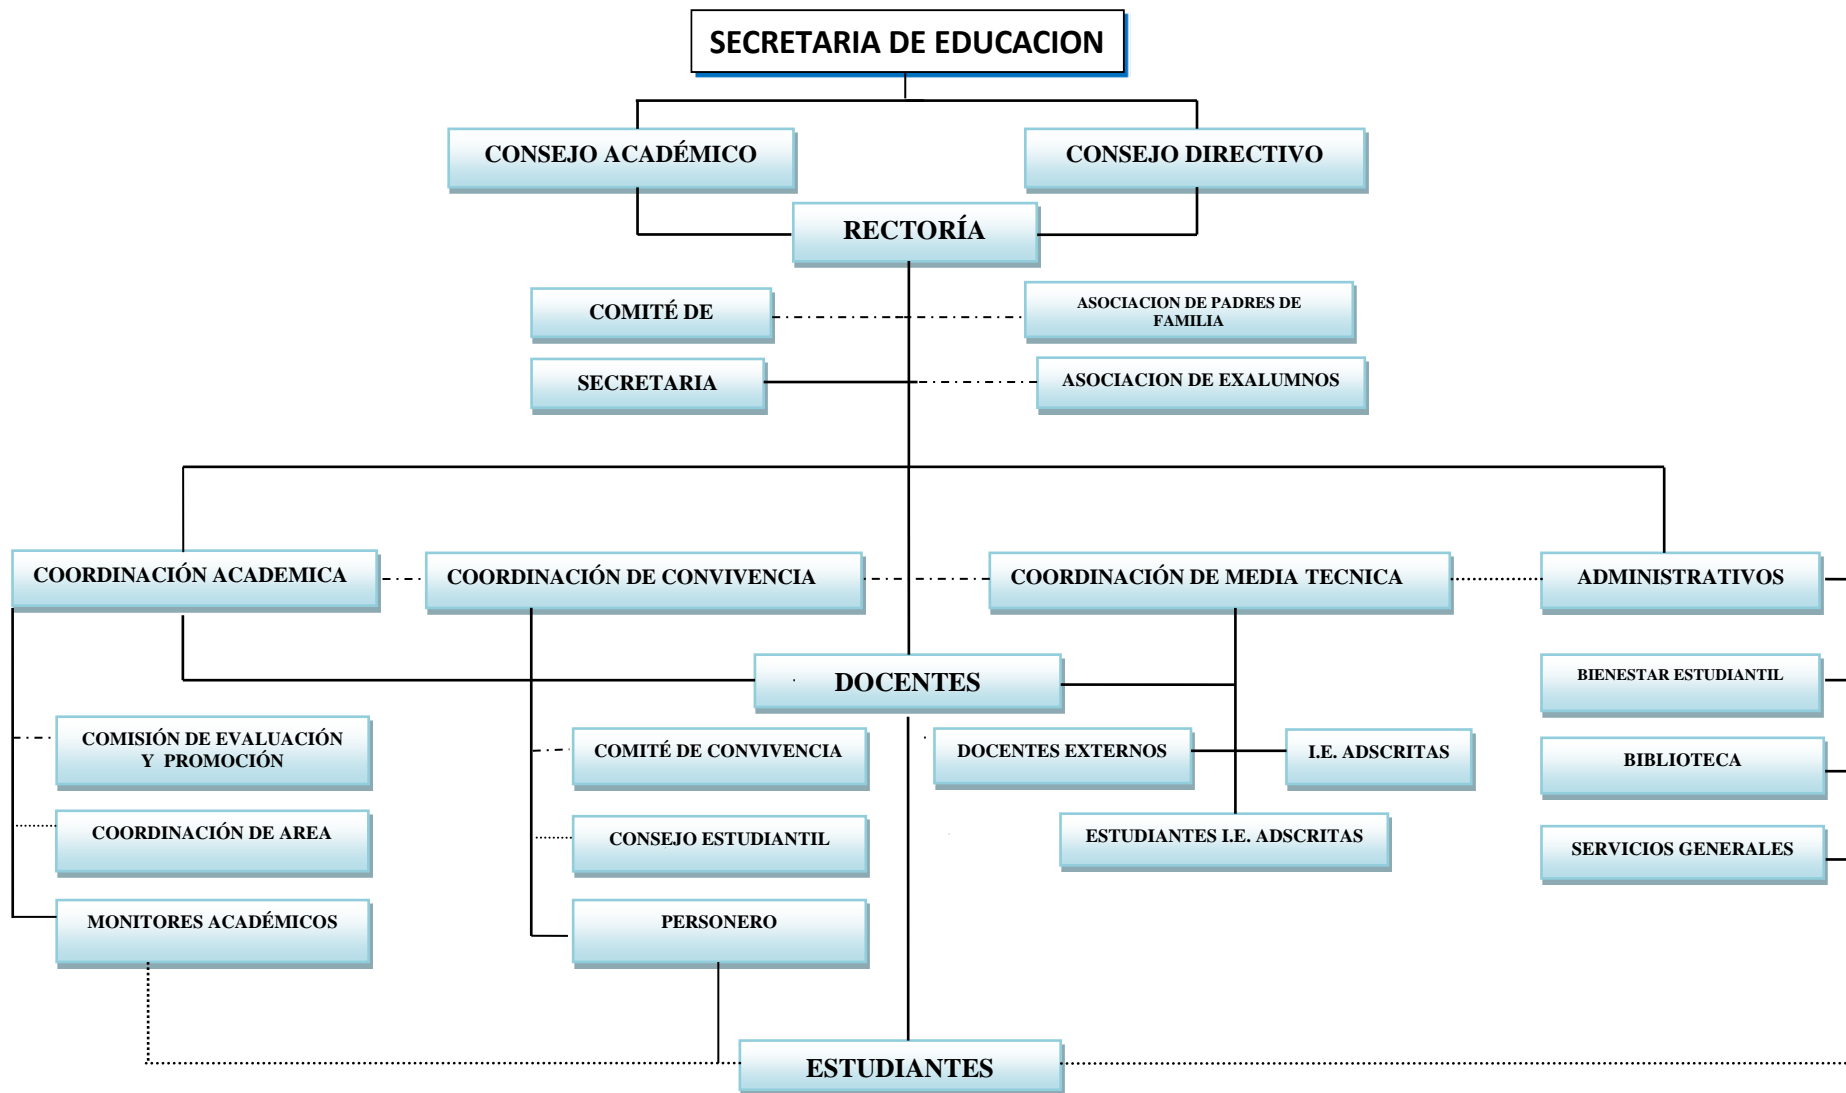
SECRETARIA DE EDUCACION

CONSEJO ACADÉMICO

CONSEJO DIRECTIVO

RECTORÍA

COMITÉ DE

ASOCIACION DE PADRES DE FAMILIA

SECRETARIA

ASOCIACION DE EXALUMNOS

COORDINACIÓN ACADEMICA

COORDINACIÓN DE CONVIVENCIA

COORDINACIÓN DE MEDIA TECNICA

ADMINISTRATIVOS

DOCENTES

BIENESTAR ESTUDIANTIL

COMISIÓN DE EVALUACIÓN Y PROMOCIÓN

COMITÉ DE CONVIVENCIA

DOCENTES EXTERNOS

I.E. ADSCRITAS

BIBLIOTECA

COORDINACIÓN DE AREA

CONSEJO ESTUDIANTIL

ESTUDIANTES I.E. ADSCRITAS

SERVICIOS GENERALES

MONITORES ACADÉMICOS

PERSONERO

ESTUDIANTES